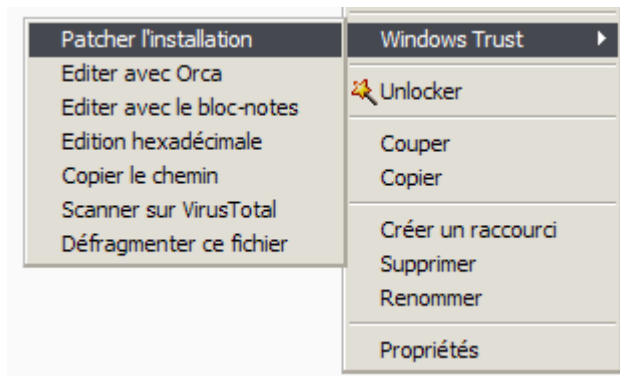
Patcher l'installation
Editer avec Orca
Editer avec le bloc-notes
Edition hexadécimale
Copier le chemin
Scanner sur VirusTotal
Défragmenter ce fichier

Windows Trust
Unlocker
Couper
Copier
Créer un raccourci
Supprimer
Renommer
Propriétés